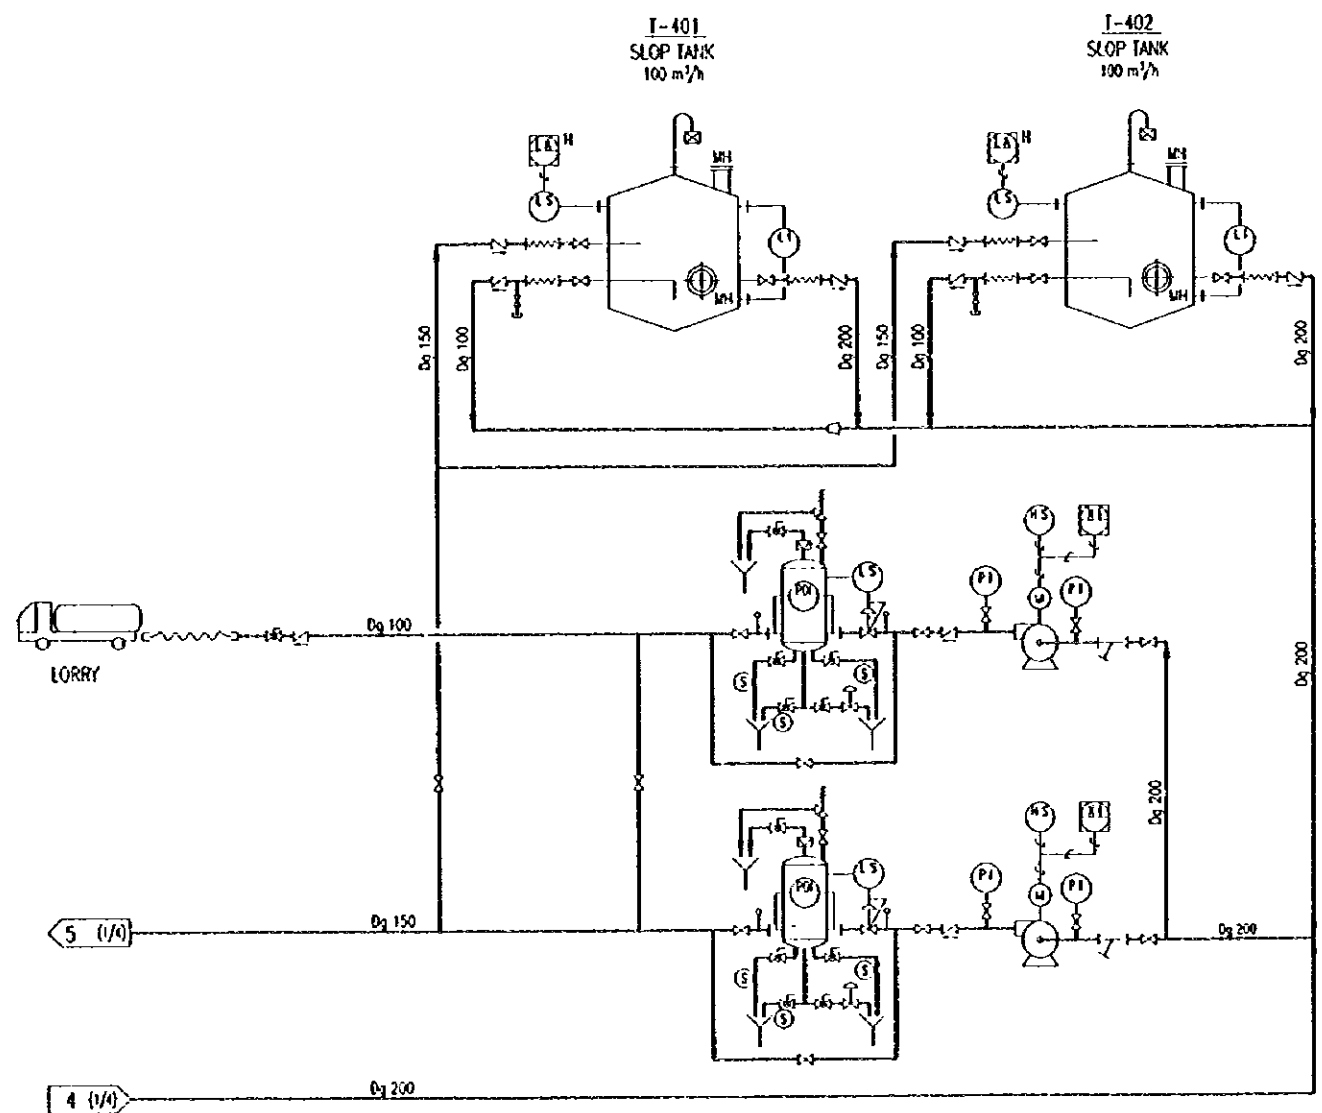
T-401
SLOP TANK
100 m³/h

T-402
SLOP TANK
100 m³/h

LA H
LS
MH
LT
MH

LA H
LS
MH
LT
MH

Dg 150
Dg 100
Dg 200
Dg 150
Dg 100
Dg 200

HS
XL
PI
PI
M
LS
PDI
S
S
S

LORRY
Dg 100

Dg 200
Dg 200

HS
XL
PI
PI
M
LS
PDI
S
S
S

5 (1/4)
Dg 150
Dg 200

4 (1/4)
Dg 200